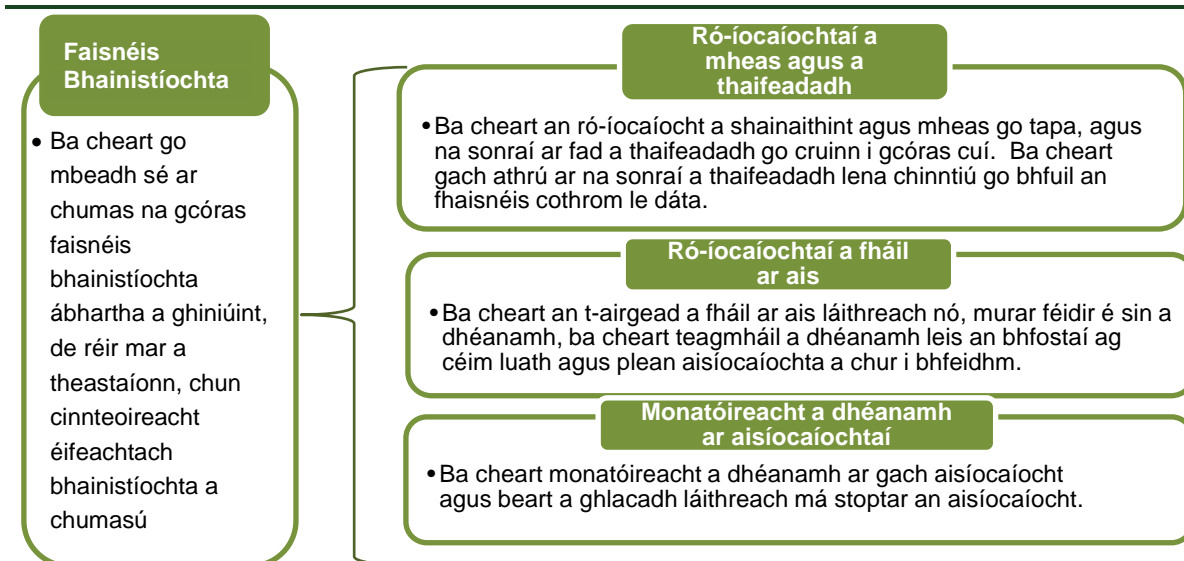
Faisnéis Bhainistíochta

• Ba cheart go mbeadh sé ar chumas na gcóras faisnéis bhainistíochta ábhartha a ghiniúint, de réir mar a theastaíonn, chun cinnteoireacht éifeachtach bhainistíochta a chumasú

Ró-íocaíochtaí a mheas agus a thaifeadadh

• Ba cheart an ró-íocaíocht a shainaithint agus mheas go tapa, agus na sonraí ar fad a thaifeadadh go cruinn i gcóras cuí. Ba cheart gach athrú ar na sonraí a thaifeadadh lena chinntiú go bhfuil an fhaisnéis cothrom le dáta.

Ró-íocaíochtaí a fháil ar ais

• Ba cheart an t-airgead a fháil ar ais láithreach nó, murar féidir é sin a dhéanamh, ba cheart teagmháil a dhéanamh leis an bhfostaí ag céim luath agus plean aisíocaíochta a chur i bhfeidhm.

Monatóireacht a dhéanamh ar aisíocaíochtaí

• Ba cheart monatóireacht a dhéanamh ar gach aisíocaíocht agus beart a ghlacadh láithreach má stoptar an aisíocaíocht.